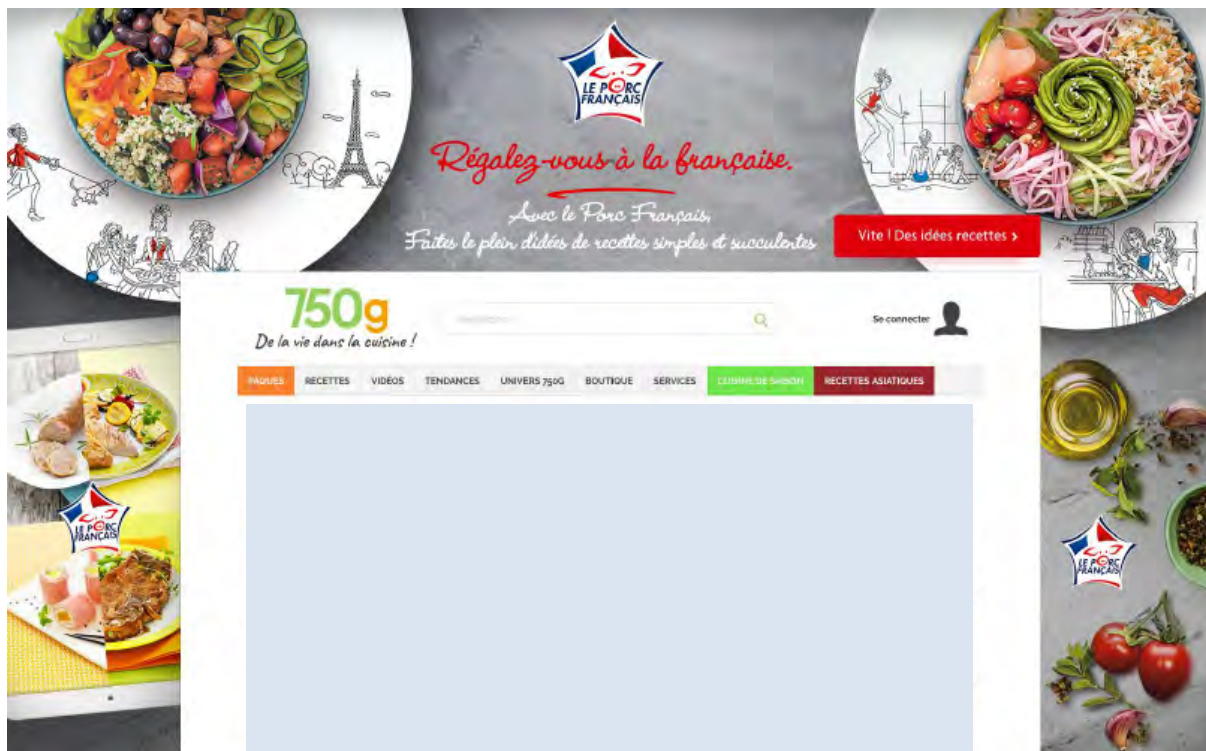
LE PORC FRANÇAIS

Régalez-vous à la française.

Avec le Porc Français,
Faites le plein d'idées de recettes simples et succulentes

Vite ! Des idées recettes ›

750g
De la vie dans la cuisine !

Se connecter

PAQUES | RECETTES | VIDÉOS | TENDANCES | UNIVERS 750G | BOUTIQUE | SERVICES | CUISINE DE SAISON | RECETTES ASIATIQUES

LE PORC FRANÇAIS

LE PORC FRANÇAIS